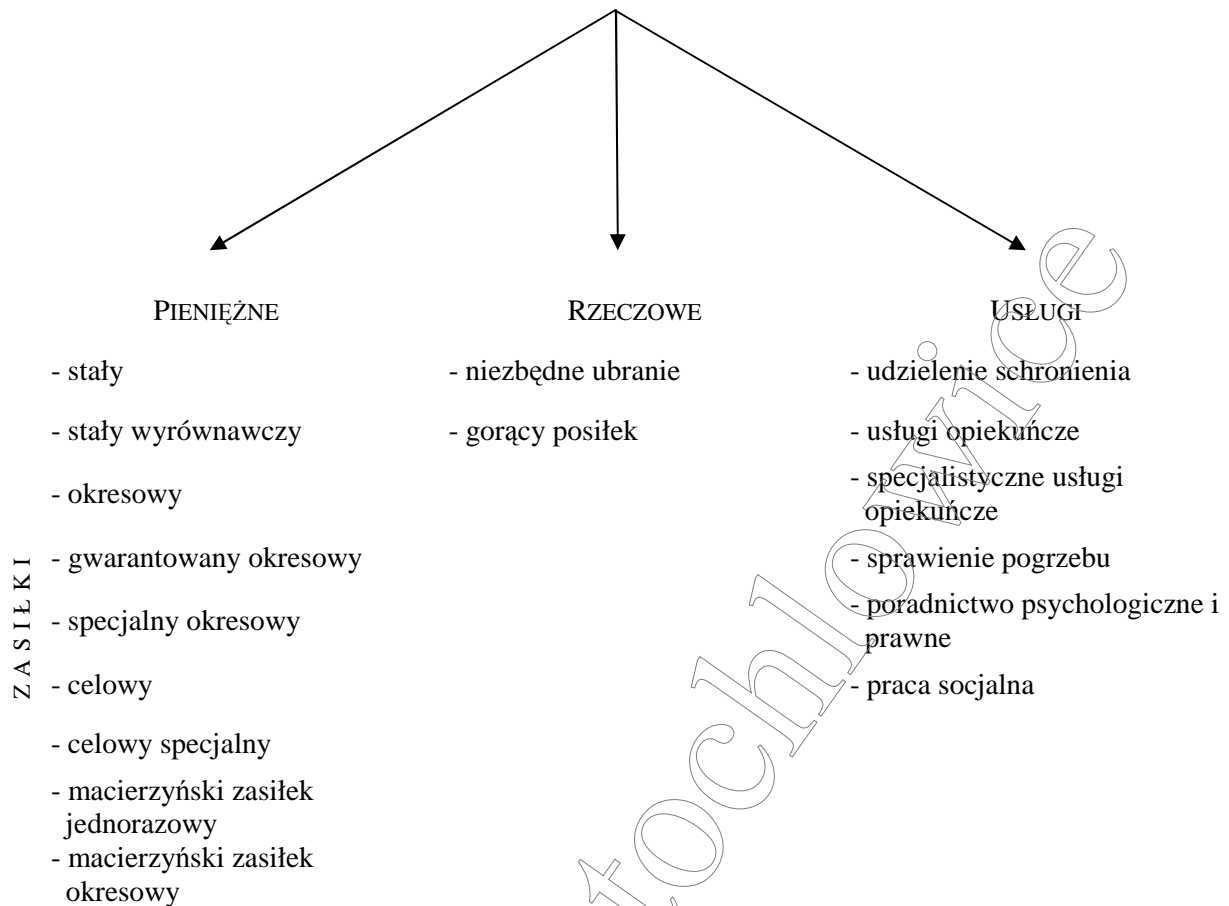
PIENIĘŻNE

ZASIŁKI

- stały
- stały wyrównawczy
- okresowy
- gwarantowany okresowy
- specjalny okresowy
- celowy
- celowy specjalny
- macierzyński zasiłek jednorazowy
- macierzyński zasiłek okresowy

RZECZOWE

- niezbędne ubranie
- gorący posiłek

USŁUGI

- udzielenie schronienia
- usługi opiekuńcze
- specjalistyczne usługi opiekuńcze
- sprawienie pogrzebu
- poradnictwo psychologiczne i prawne
- praca socjalna

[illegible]tochlowice